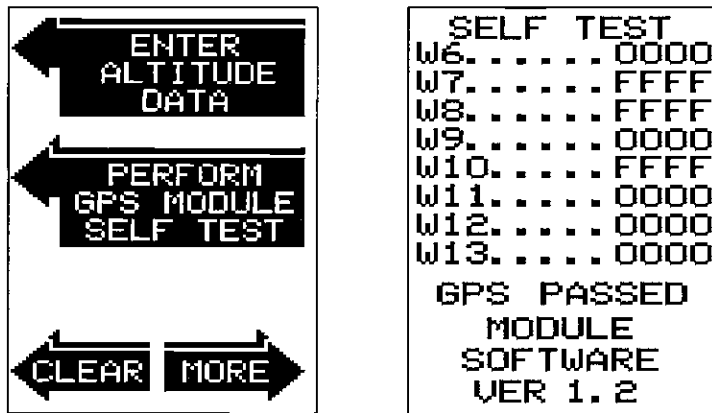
ENTER ALTITUDE DATA

PERFORM GPS MODULE SELF TEST

CLEAR

MORE

SELF TEST
W6......0000
W7......FFFF
W8......FFFF
W9......0000
W10.....FFFF
W11.....0000
W12.....0000
W13.....0000
GPS PASSED
MODULE
SOFTWARE
VER 1.2